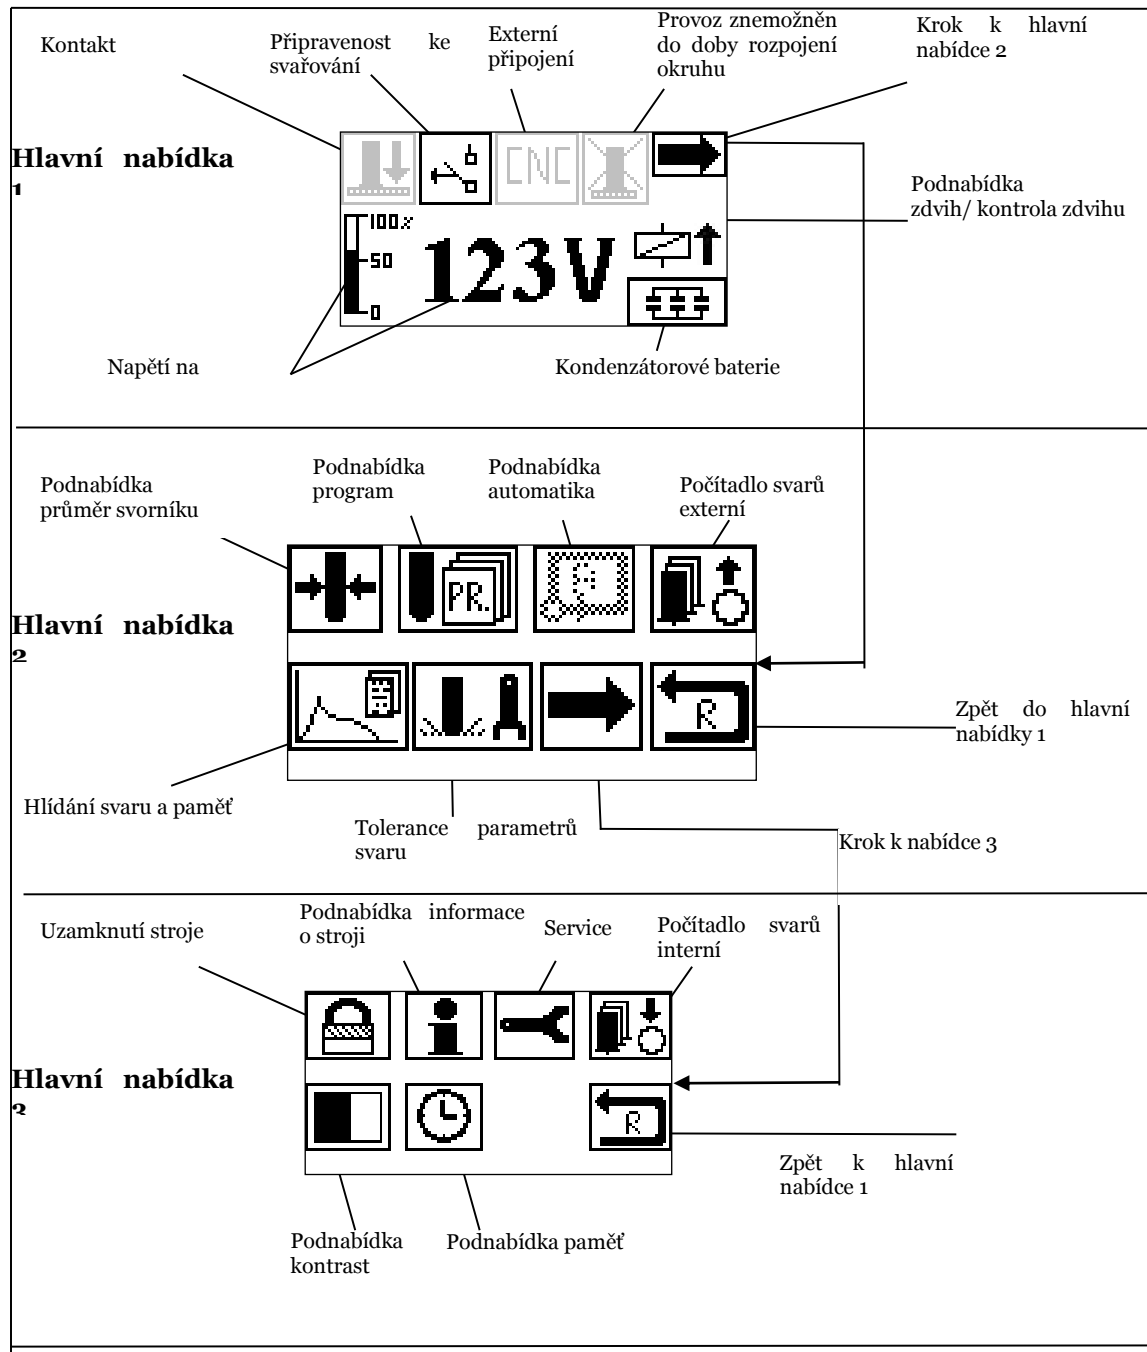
Kontakt

Připravenost ke svařování

Externí připojení

Provoz znemožněn do doby rozpojení okruhu

Krok k hlavní nabídce 2

**Hlavní nabídka 1**

CNC

Podnabídka zdvih/ kontrola zdvihu

100%

50

0

123V

Napětí na

Kondenzátorové baterie

Podnabídka průměr svorníku

Podnabídka program

PR.

Podnabídka automatika

Počítadlo svarů externí

**Hlavní nabídka 2**

R

Zpět do hlavní nabídky 1

Hlídání svaru a paměť

Tolerance parametrů svaru

Krok k nabídce 3

Uzamknutí stroje

Podnabídka informace o stroji

Service

Počítadlo svarů interní

**Hlavní nabídka 3**

R

Zpět k hlavní nabídce 1

Podnabídka kontrast

Podnabídka paměť